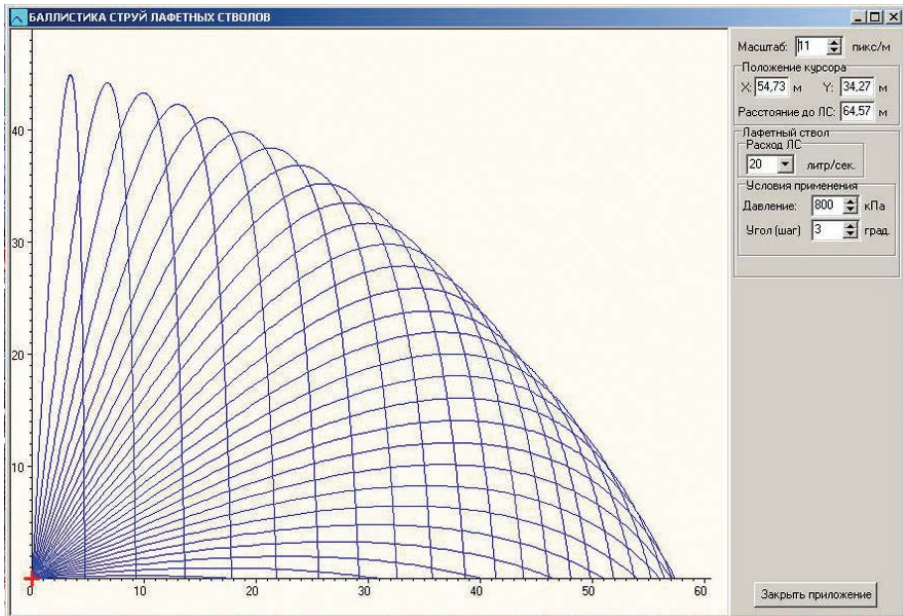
БАЛЛИСТИКА СТРУЙ ЛАФЕТНЫХ СТВОЛОВ

40
30
20
10
0
0 10 20 30 40 50 60

Масштаб: 11 пикс/м
Положение курсора
X: 54,73 м Y: 34,27 м
Расстояние до ЛС: 64,57 м
Лафетный ствол
Расход ЛС
20 литр/сек.
Условия применения
Давление: 800 кПа
Угол (шаг) 3 град.

Закрыть приложение